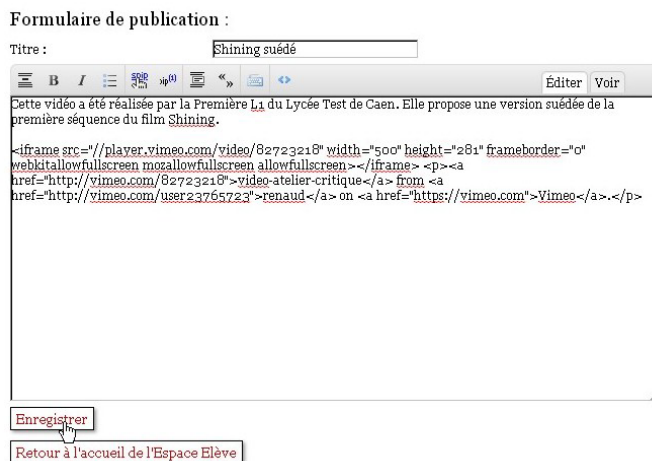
Formulaire de publication :

Titre : Shining suédé

B I SPIP ↓ip(1) Éditer Voir

Cette vidéo a été réalisée par la Première L1 du Lycée Test de Caen. Elle propose une version suédée de la première séquence du film Shining.

<iframe src="//player.vimeo.com/video/82723218" width="500" height="281" frameborder="0" webkitallowfullscreen mozallowfullscreen allowfullscreen></iframe> <p><a href="http://vimeo.com/82723218">video-atelier-critique</a> from <a href="http://vimeo.com/user23765723">renaud</a> on <a href="https://vimeo.com">Vimeo</a>.</p>

Enregistrer

Retour à l'accueil de l'Espace Elève